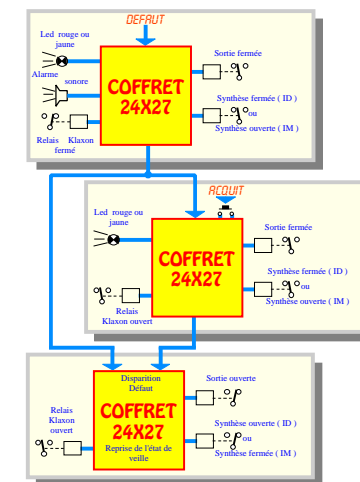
DEFAUT

Led rouge ou jaune

Alarme sonore

Relais Klaxon fermé

COFFRET 24X27

Sortie fermée

Synthèse fermée ( ID )
ou
Synthèse ouverte ( IM )

ACQUIT

Led rouge ou jaune

COFFRET 24X27

Sortie fermée

Relais Klaxon ouvert

Synthèse fermée ( ID )
ou
Synthèse ouverte ( IM )

Disparition Défaut

Relais Klaxon ouvert

COFFRET 24X27

Reprise de l'état de veille

Sortie ouverte

Synthèse ouverte ( ID )
ou
Synthèse fermée ( IM )